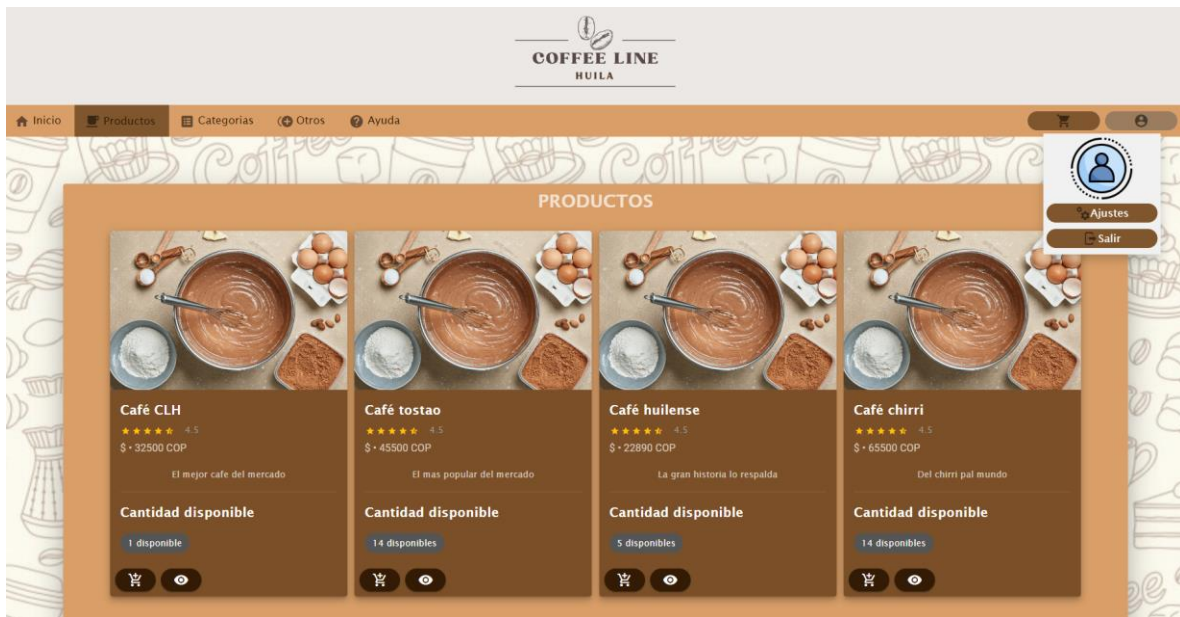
COFFEE LINE
HUILA

Inicio Productos Categorias Otros Ayuda

Ajustes
Salir

PRODUCTOS

Café CLH
4.5
$ • 32500 COP
El mejor cafe del mercado
Cantidad disponible
1 disponible

Café tostao
4.5
$ • 45500 COP
El mas popular del mercado
Cantidad disponible
14 disponibles

Café huilense
4.5
$ • 22890 COP
La gran historia lo respalda
Cantidad disponible
5 disponibles

Café chirri
4.5
$ • 65500 COP
Del chirri pal mundo
Cantidad disponible
14 disponibles